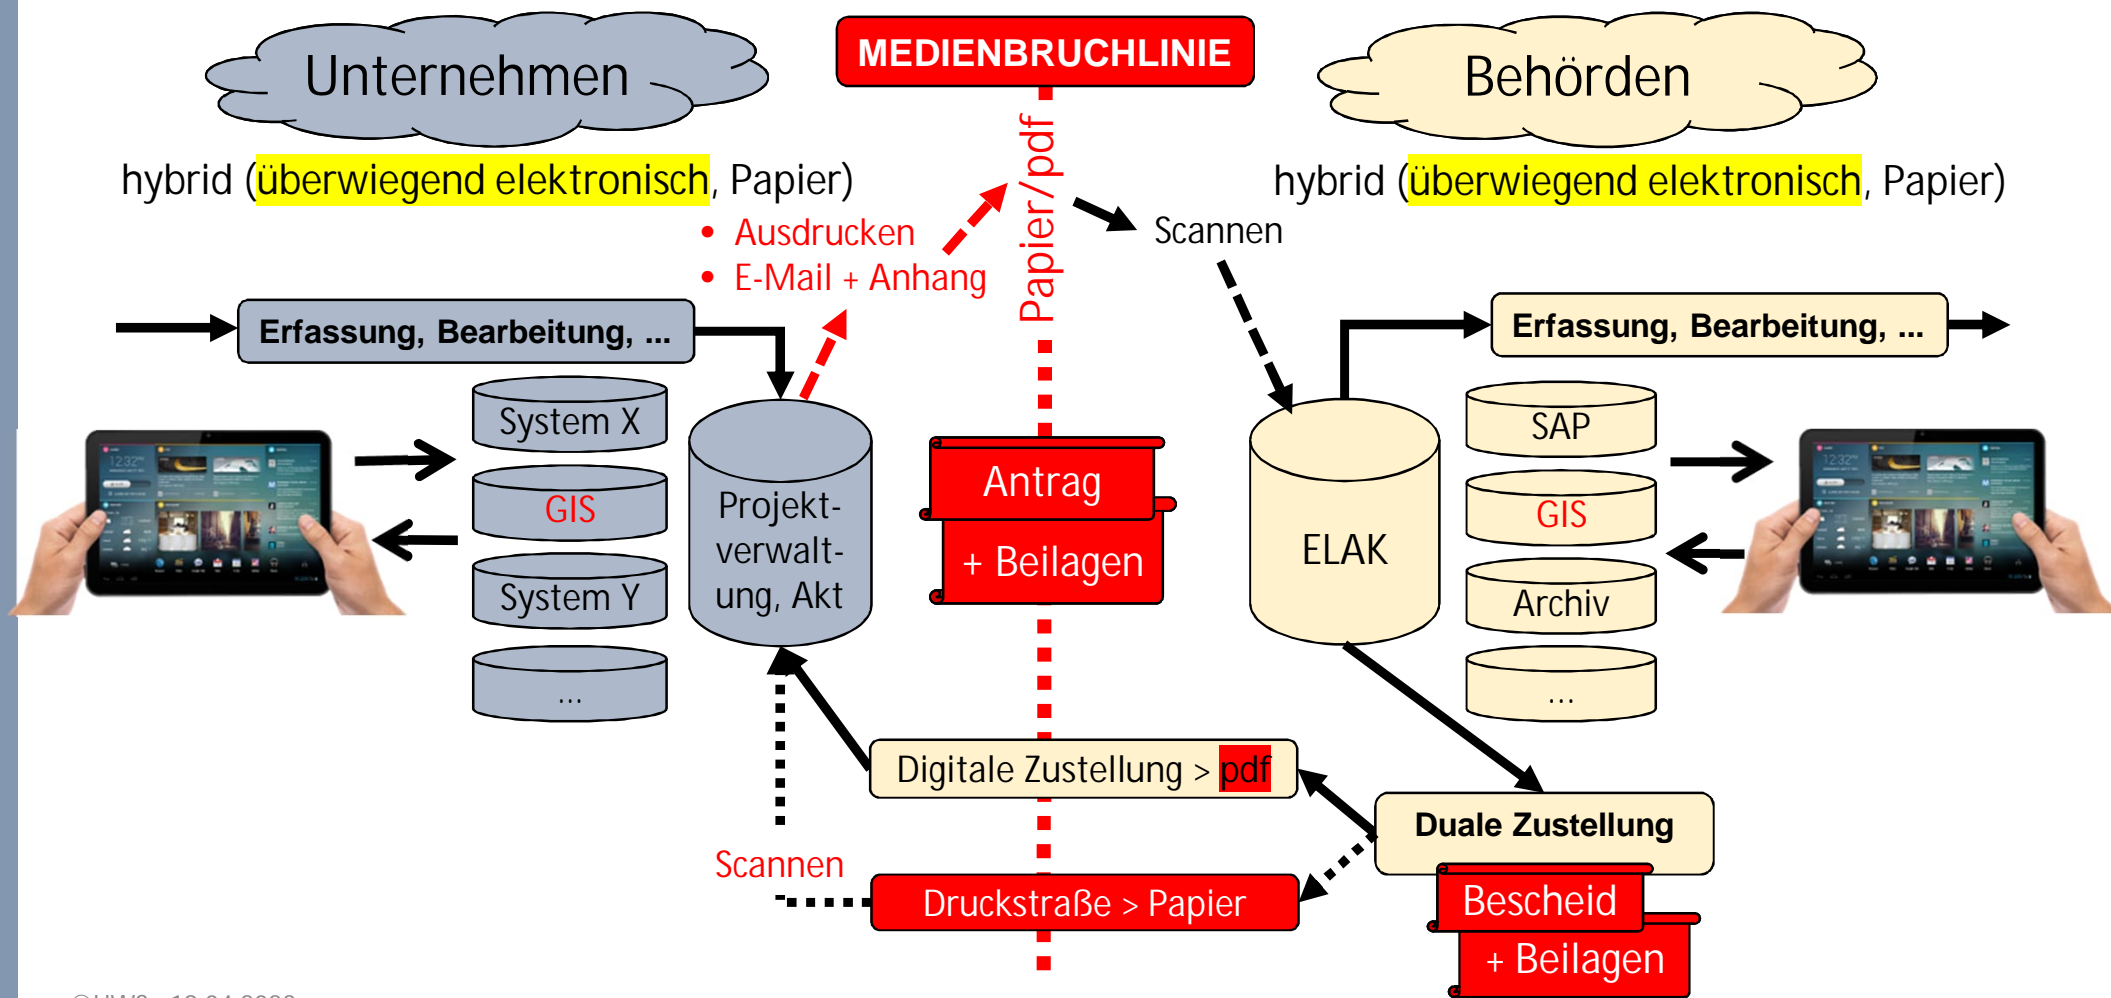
Unternehmen

MEDIENBRUCHLINIE

Behörden

hybrid (überwiegend elektronisch, Papier)

hybrid (überwiegend elektronisch, Papier)

Papier/pdf

• Ausdrucken
• E-Mail + Anhang

Scannen

Erfassung, Bearbeitung, ...

Erfassung, Bearbeitung, ...

System X

GIS

System Y

...

Projekt-verwalt-ung, Akt

Antrag

+ Beilagen

ELAK

SAP

GIS

Archiv

...

Digitale Zustellung > pdf

Duale Zustellung

Scannen

Druckstraße > Papier

Bescheid

+ Beilagen

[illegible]